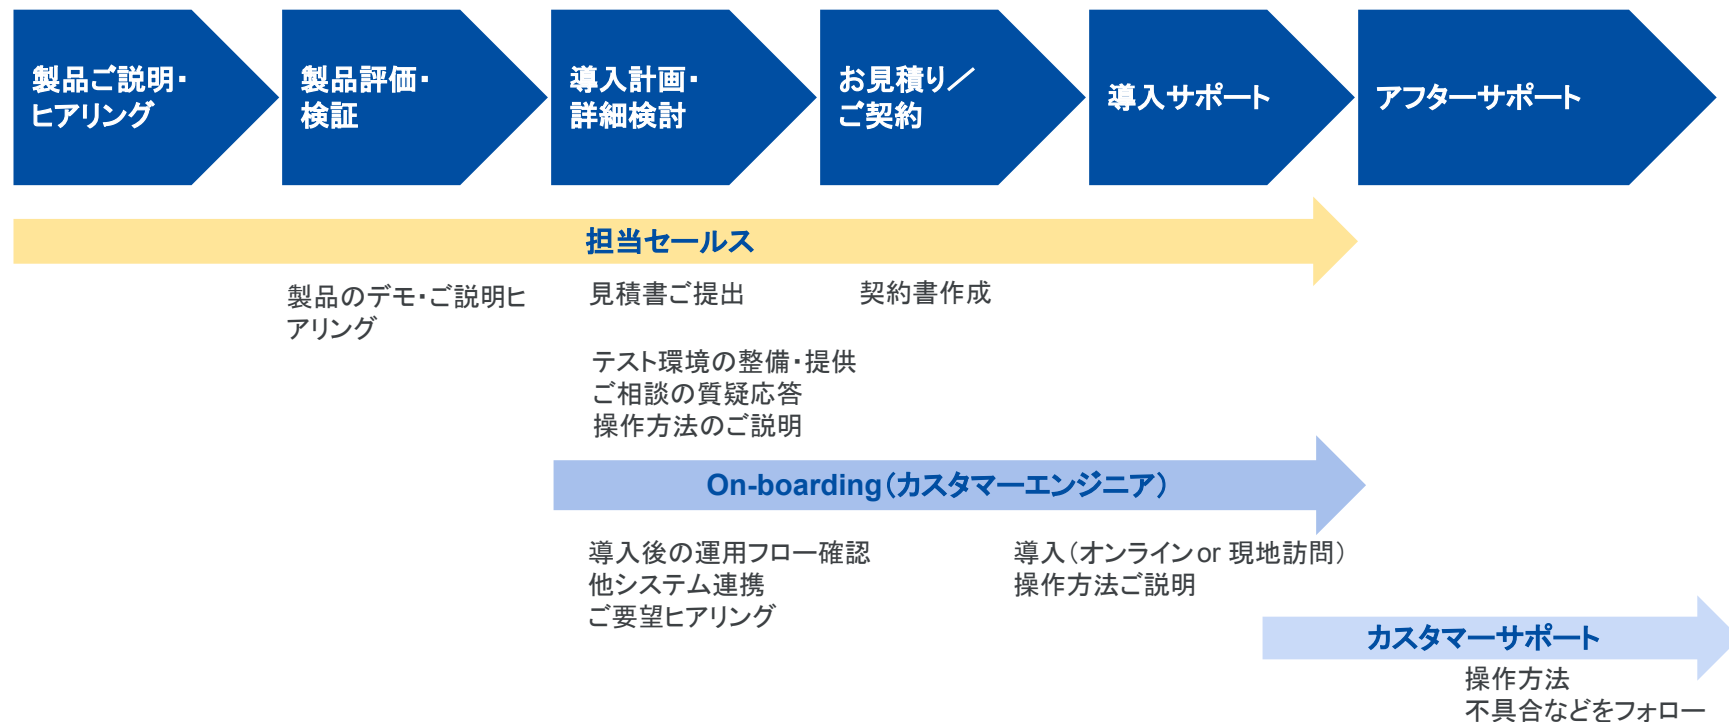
製品ご説明・ヒアリング

製品評価・検証

導入計画・詳細検討

お見積り／ご契約

導入サポート

アフターサポート

担当セールス

製品のデモ・ご説明ヒアリング

見積書ご提出

契約書作成

テスト環境の整備・提供
ご相談の質疑応答
操作方法のご説明

On-boarding（カスタマーエンジニア）

導入後の運用フロー確認
他システム連携
ご要望ヒアリング

導入（オンラインor 現地訪問）
操作方法ご説明

カスタマーサポート

操作方法
不具合などをフォロー